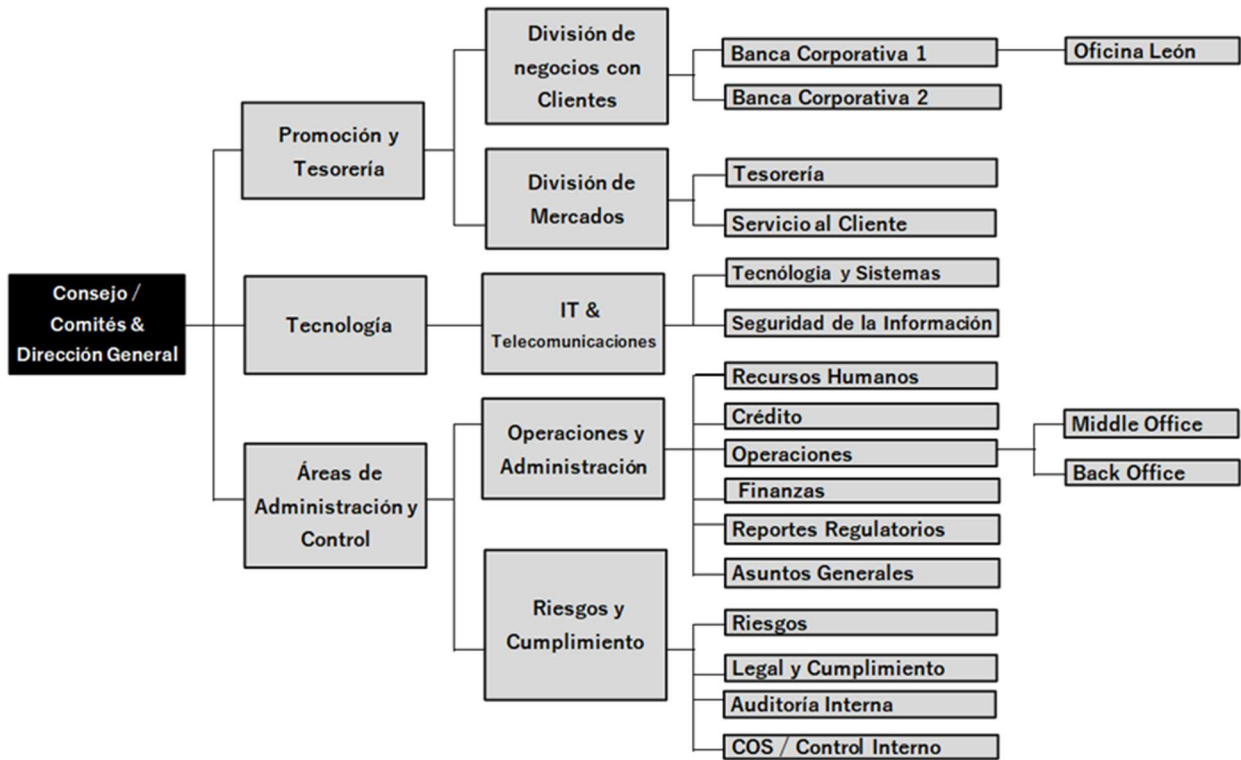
Consejo / Comités & Dirección General

Promoción y Tesorería

División de negocios con Clientes

Banca Corporativa 1

Oficina León

Banca Corporativa 2

División de Mercados

Tesorería

Servicio al Cliente

Tecnología

IT & Telecomunicaciones

Tecnólogia y Sistemas

Seguridad de la Información

Áreas de Administración y Control

Operaciones y Administración

Recursos Humanos

Crédito

Operaciones

Middle Office

Back Office

Finanzas

Reportes Regulatorios

Asuntos Generales

Riesgos y Cumplimiento

Riesgos

Legal y Cumplimiento

Auditoría Interna

COS / Control Interno